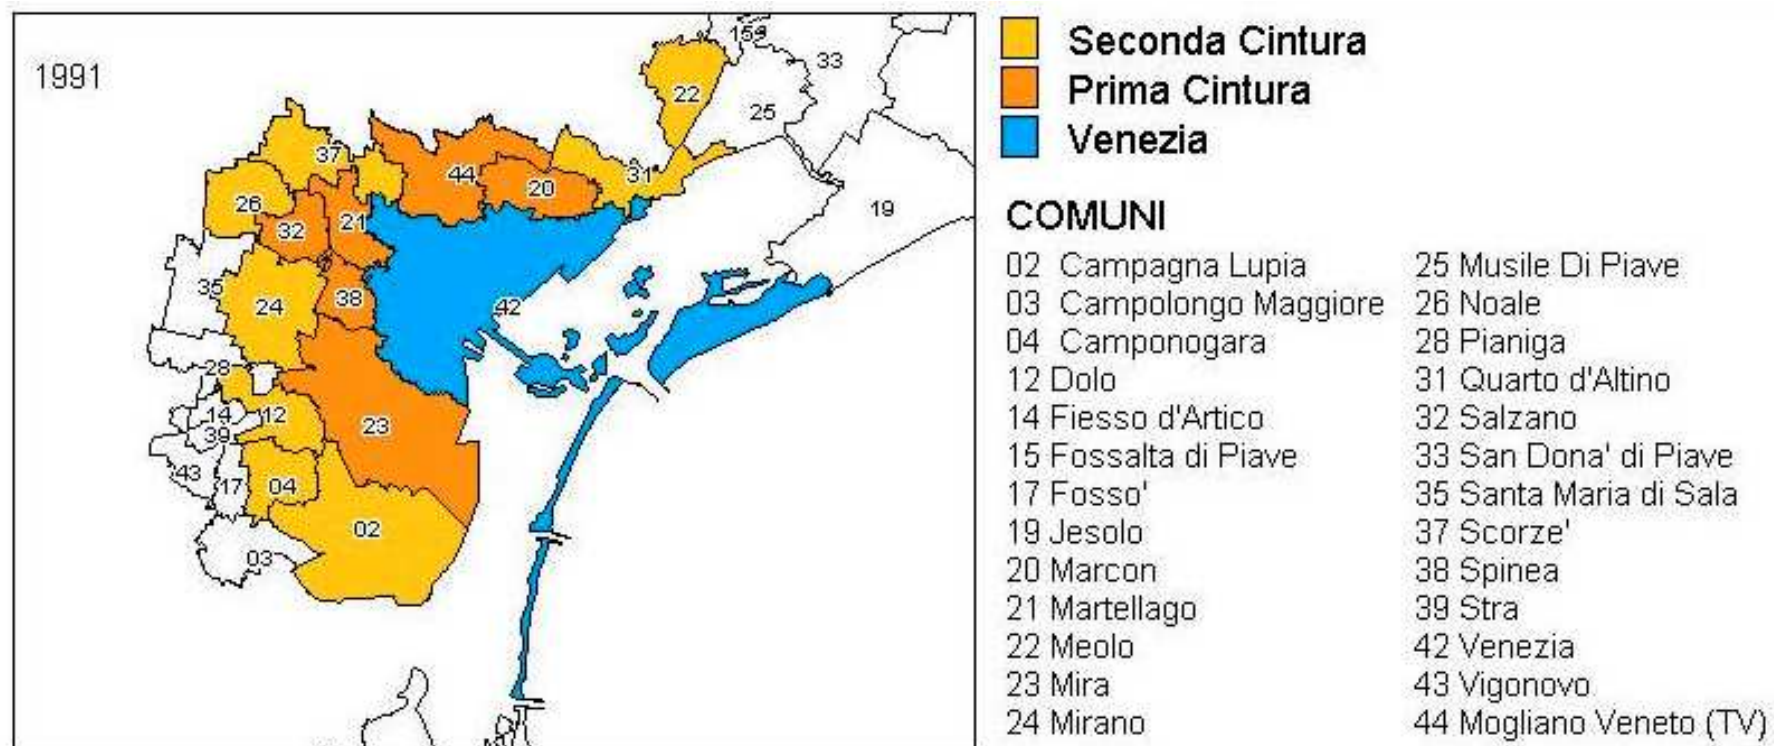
1991

15 33
22
25
37
44 20 31
26 19
32 21
35
24 38 42
28
14 12
39 23
43 17 04
02
03

Seconda Cintura
Prima Cintura
Venezia

COMUNI

02 Campagna Lupia
03 Campolongo Maggiore
04 Camponogara
12 Dolo
14 Fiesso d'Artico
15 Fossalta di Piave
17 Fosso'
19 Jesolo
20 Marcon
21 Martellago
22 Meolo
23 Mira
24 Mirano

25 Musile Di Piave
26 Noale
28 Pianiga
31 Quarto d'Altino
32 Salzano
33 San Dona' di Piave
35 Santa Maria di Sala
37 Scorze'
38 Spinea
39 Stra
42 Venezia
43 Vigonovo
44 Mogliano Veneto (TV)